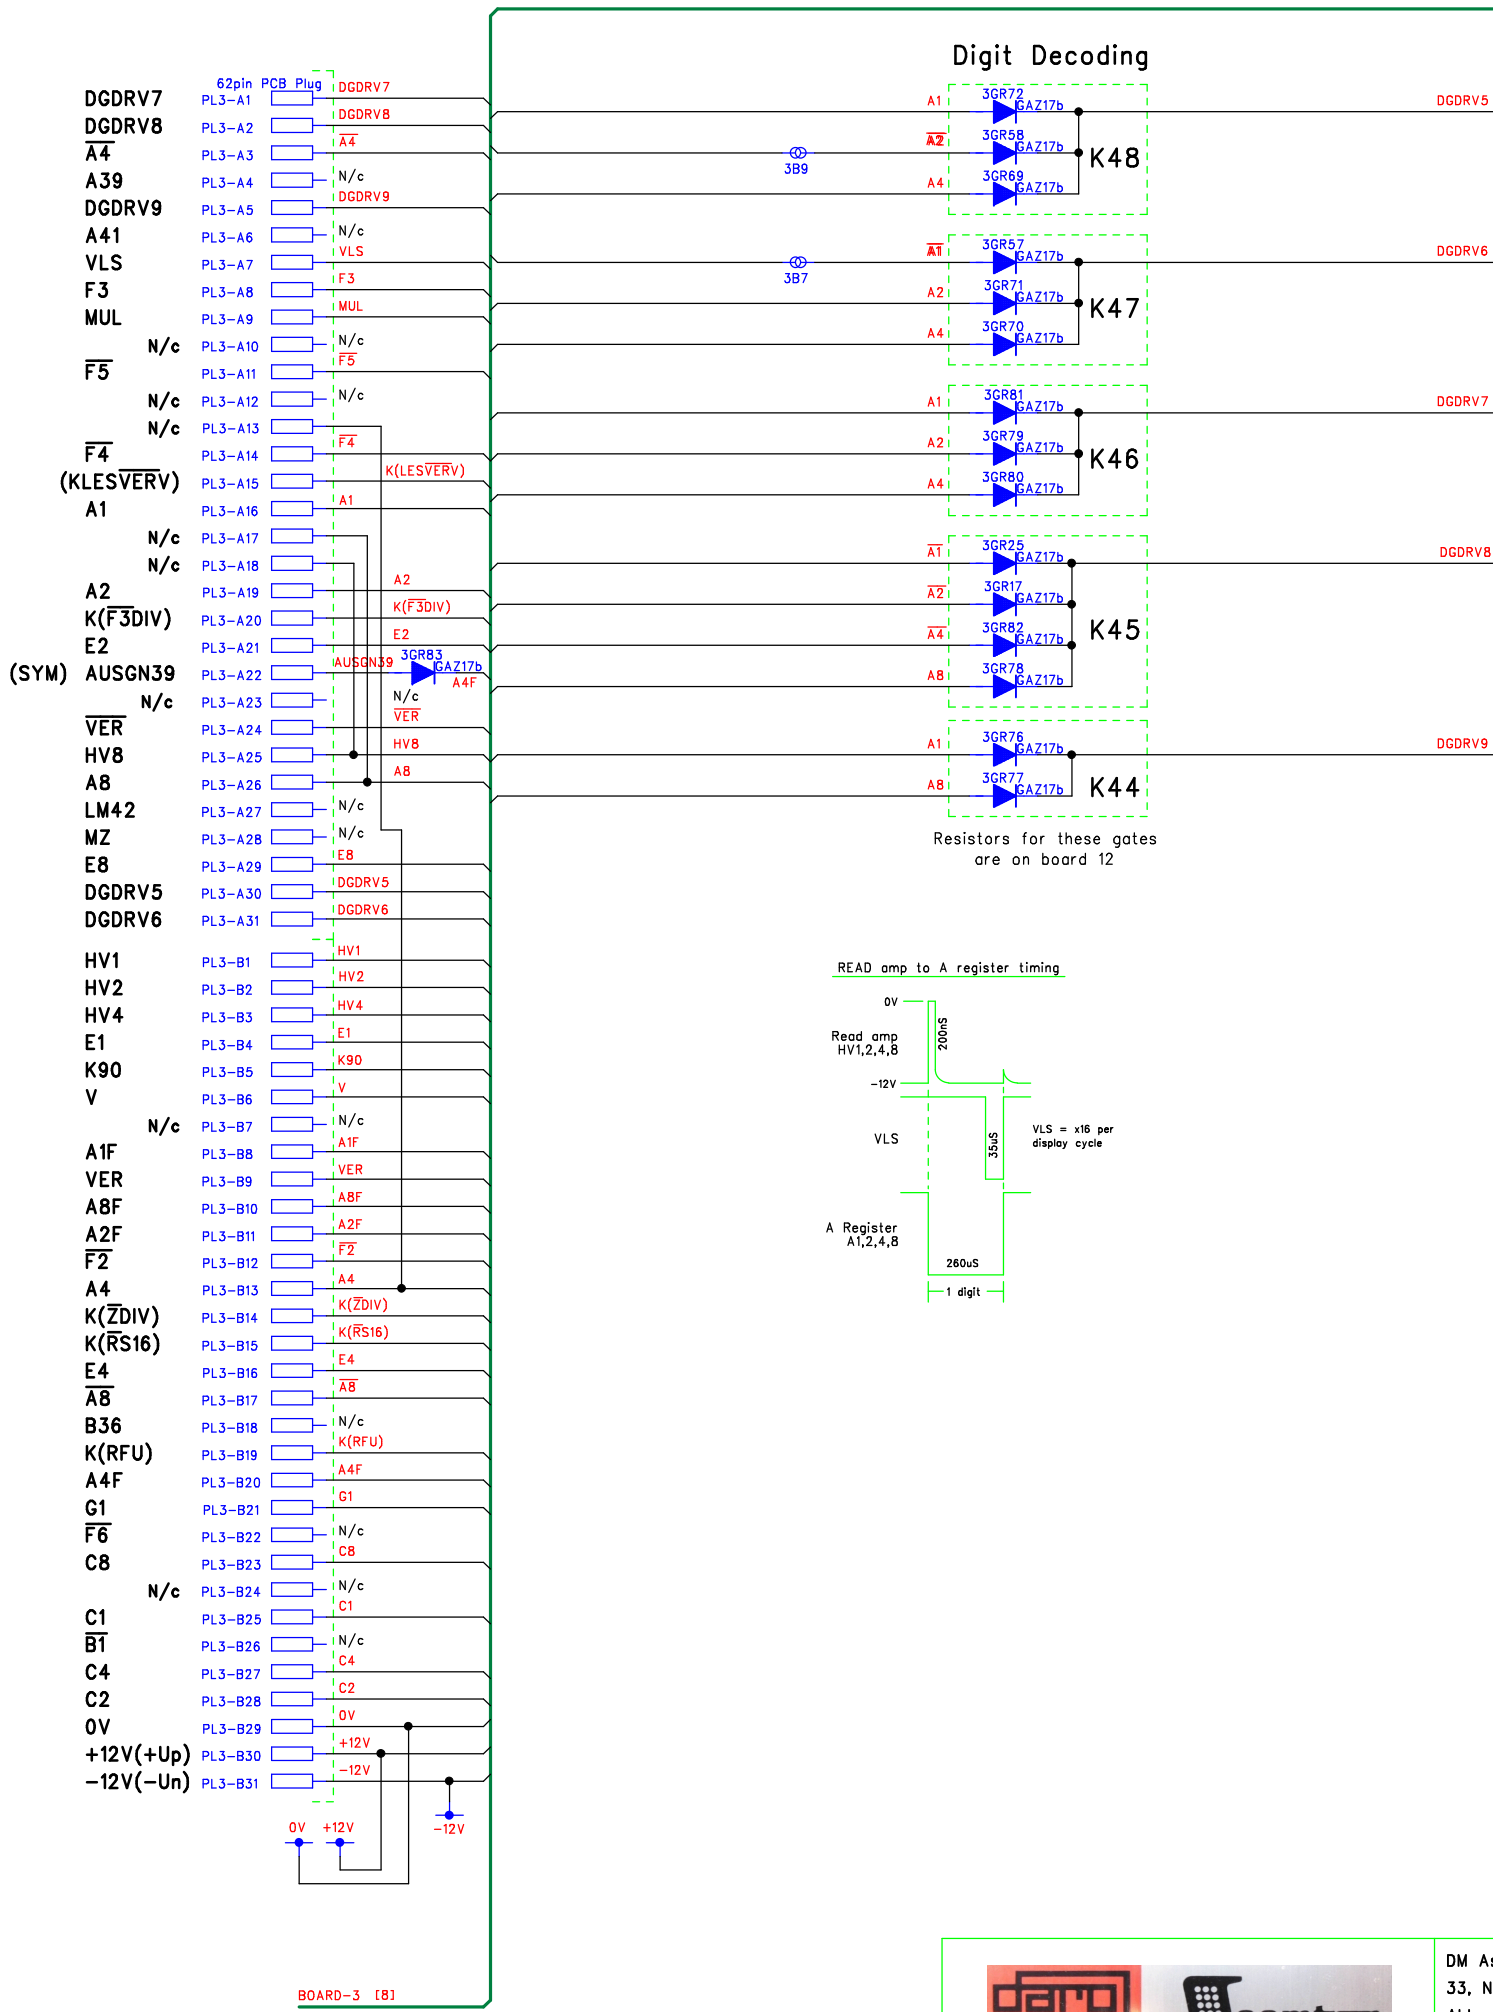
Digit Decoding

62pin PCB Plug

DGDRV7 PL3-A1 DGDRV7
DGDRV8 PL3-A2 DGDRV8
$\overline{A4}$ PL3-A3 $\overline{A4}$
A39 PL3-A4 N/c
DGDRV9 PL3-A5 DGDRV9
A41 PL3-A6 N/c
VLS PL3-A7 VLS
F3 PL3-A8 F3
MUL PL3-A9 MUL
N/c PL3-A10 N/c
$\overline{F5}$ PL3-A11 $\overline{F5}$
N/c PL3-A12 N/c
N/c PL3-A13 $\overline{F4}$
$\overline{F4}$ PL3-A14 K(LES$\overline{VERV}$)
(KLES$\overline{VERV}$) PL3-A15
A1 PL3-A16 A1
N/c PL3-A17
N/c PL3-A18
A2 PL3-A19 A2
K($\overline{F3}$DIV) PL3-A20 K($\overline{F3}$DIV)
E2 PL3-A21 E2
(SYM) AUSGN39 PL3-A22 AUSGN39 3GR83 GAZ17b A4F
N/c PL3-A23 N/c
$\overline{VER}$ PL3-A24 $\overline{VER}$
HV8 PL3-A25 HV8
A8 PL3-A26 A8
LM42 PL3-A27 N/c
MZ PL3-A28 N/c
E8 PL3-A29 E8
DGDRV5 PL3-A30 DGDRV5
DGDRV6 PL3-A31 DGDRV6

HV1 PL3-B1 HV1
HV2 PL3-B2 HV2
HV4 PL3-B3 HV4
E1 PL3-B4 E1
K90 PL3-B5 K90
V PL3-B6 V
N/c PL3-B7 N/c
A1F PL3-B8 A1F
VER PL3-B9 VER
A8F PL3-B10 A8F
A2F PL3-B11 A2F
$\overline{F2}$ PL3-B12 $\overline{F2}$
A4 PL3-B13 A4
K($\overline{Z}$DIV) PL3-B14 K($\overline{Z}$DIV)
K($\overline{RS}$16) PL3-B15 K($\overline{RS}$16)
E4 PL3-B16 E4
$\overline{A8}$ PL3-B17 $\overline{A8}$
B36 PL3-B18 N/c
K(RFU) PL3-B19 K(RFU)
A4F PL3-B20 A4F
G1 PL3-B21 G1
$\overline{F6}$ PL3-B22 N/c
C8 PL3-B23 C8
N/c PL3-B24 N/c
C1 PL3-B25 C1
$\overline{B1}$ PL3-B26 N/c
C4 PL3-B27 C4
C2 PL3-B28 C2
0V PL3-B29 0V
+12V(+Up) PL3-B30 +12V
−12V(−Un) PL3-B31 −12V

0V +12V −12V

BOARD-3 [8]

3B9
3B7

A1 3GR72 GAZ17b DGDRV5
$\overline{A2}$ 3GR58 GAZ17b K48
A4 3GR69 GAZ17b

$\overline{A1}$ 3GR57 GAZ17b DGDRV6
A2 3GR71 GAZ17b K47
A4 3GR70 GAZ17b

A1 3GR81 GAZ17b DGDRV7
A2 3GR79 GAZ17b K46
A4 3GR80 GAZ17b

$\overline{A1}$ 3GR25 GAZ17b DGDRV8
$\overline{A2}$ 3GR17 GAZ17b
$\overline{A4}$ 3GR82 GAZ17b K45
A8 3GR78 GAZ17b

A1 3GR76 GAZ17b DGDRV9
A8 3GR77 GAZ17b K44

Resistors for these gates are on board 12

READ amp to A register timing
0V
Read amp HV1,2,4,8
200nS
−12V
VLS
35uS
VLS = x16 per display cycle
A Register A1,2,4,8
260uS
1 digit

DM A
33, N